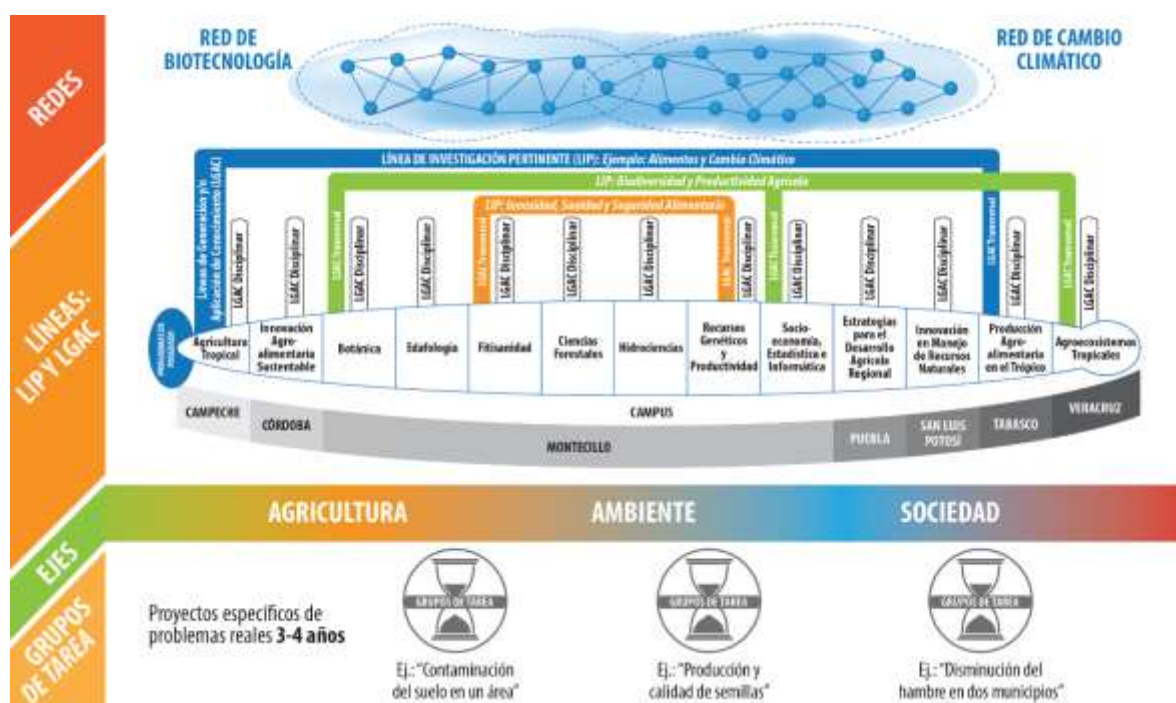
REDES

RED DE BIOTECNOLOGÍA

RED DE CAMBIO CLIMÁTICO

LÍNEAS: LIP Y LGAC

LÍNEA DE INVESTIGACIÓN PERTINENTE (LIP): Ejemplo: Alimentos y Cambio Climático

LIP: Biodiversidad y Productividad Agrícola

LIP: Inocuidad, Sanidad y Seguridad Alimentaria

Líneas de Generación y/o Aplicación del Conocimiento (LGAC)

LGAC Disciplinar

LGAC Disciplinar

LGAC Transversal

LGAC Disciplinar

LGAC Disciplinar

LGAC Transversal

LGAC Disciplinar

LGAC Disciplinar

LGAC Disciplinar

LGAC Transversal

LGAC Disciplinar

LGAC Transversal

LGAC Disciplinar

LGAC Disciplinar

LGAC Disciplinar

LGAC Transversal

LGAC Disciplinar

LGAC Transversal

LGAC Disciplinar

PROGRAMAS DE POSGRADO

Agricultura Tropical

Innovación Agroalimentaria Sustentable

Botánica

Edafología

Fitosanidad

Ciencias Forestales

Hidrociencias

Recursos Genéticos y Productividad

Socioeconomía, Estadística e Informática

Estrategias para el Desarrollo Agrícola Regional

Innovación en Manejo de Recursos Naturales

Producción Agroalimentaria en el Trópico

Agroecosistemas Tropicales

CAMPECHE

CÓRDOBA

CAMPUS

MONTECILLO

PUEBLA

SAN LUIS POTOSÍ

TABASCO

VERACRUZ

EJES

AGRICULTURA

AMBIENTE

SOCIEDAD

GRUPOS DE TAREA

Proyectos específicos de problemas reales 3-4 años

GRUPOS DE TAREA

Ej.: "Contaminación del suelo en un área"

GRUPOS DE TAREA

Ej.: "Producción y calidad de semillas"

GRUPOS DE TAREA

Ej.: "Disminución del hambre en dos municipios"